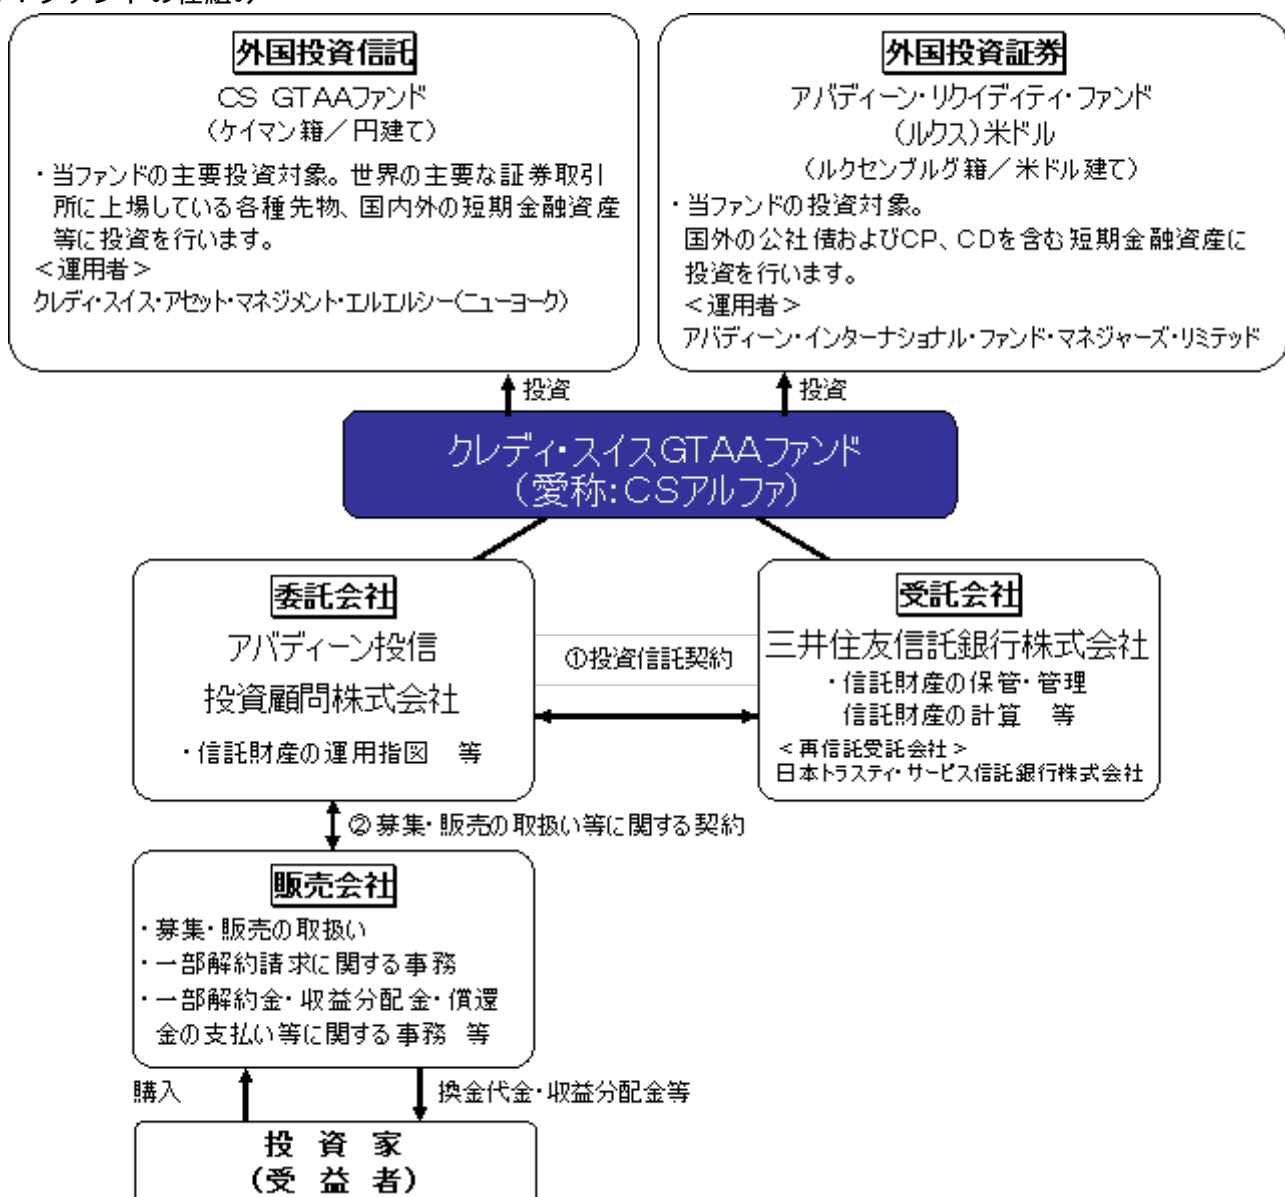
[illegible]ファンドの仕組み

外国投資信託
CS GTAAファンド
（ケイマン籍／円建て）
・当ファンドの主要投資対象。世界の主要な証券取引所に上場している各種先物、国内外の短期金融資産等に投資を行います。
＜運用者＞
クレディ・スイス・アセット・マネジメント・エルエルシー（ニューヨーク）

外国投資証券
アバディーン・リクイディティ・ファンド
（ルクス）米ドル
（ルクセンブルグ籍／米ドル建て）
・当ファンドの投資対象。
国外の公社債およびCP、CDを含む短期金融資産に投資を行います。
＜運用者＞
アバディーン・インターナショナル・ファンド・マネジャーズ・リミテッド

投資

投資

クレディ・スイスGTAAファンド
（愛称：CSアルファ）

委託会社
アバディーン投信
投資顧問株式会社
・信託財産の運用指図　等

①投資信託契約

受託会社
三井住友信託銀行株式会社
・信託財産の保管・管理
信託財産の計算　等
＜再信託受託会社＞
日本トラスティ・サービス信託銀行株式会社

②募集・販売の取扱い等に関する契約

販売会社
・募集・販売の取扱い
・一部解約請求に関する事務
・一部解約金・収益分配金・償還金の支払い等に関する事務　等

購入

換金代金・収益分配金等

投資家
（受益者）